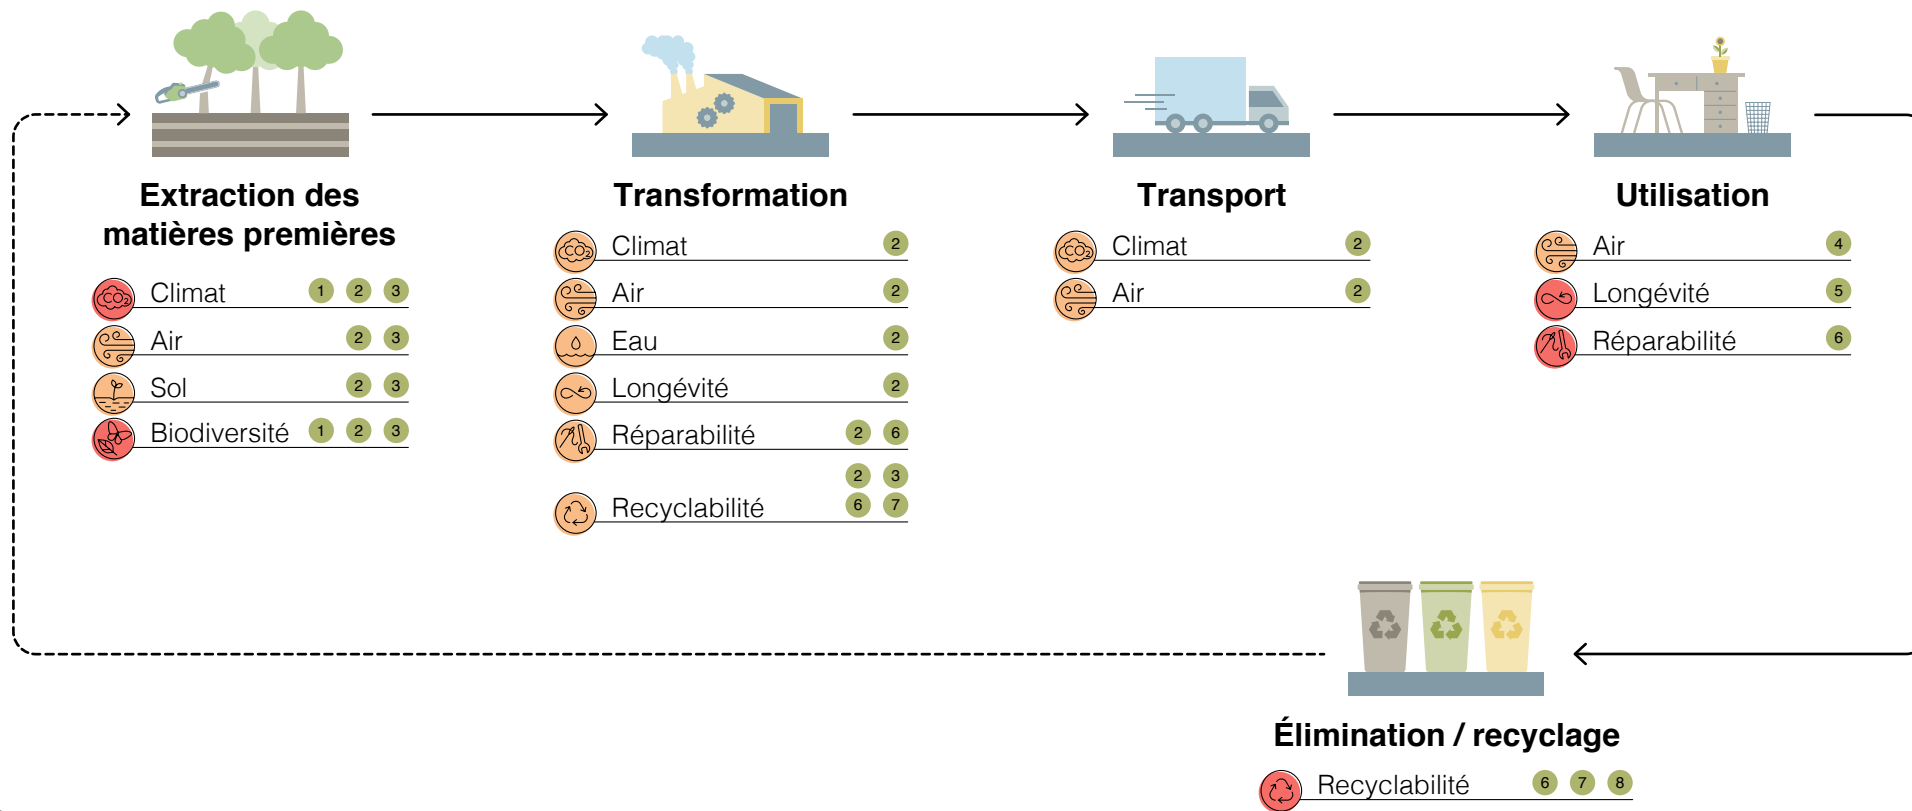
Extraction des matières premières

Climat 1 2 3
Air 2 3
Sol 2 3
Biodiversité 1 2 3

Transformation

Climat 2
Air 2
Eau 2
Longévité 2
Réparabilité 2 6
Recyclabilité 2 3 6 7

Transport

Climat 2
Air 2

Utilisation

Air 4
Longévité 5
Réparabilité 6

Élimination / recyclage

Recyclabilité 6 7 8